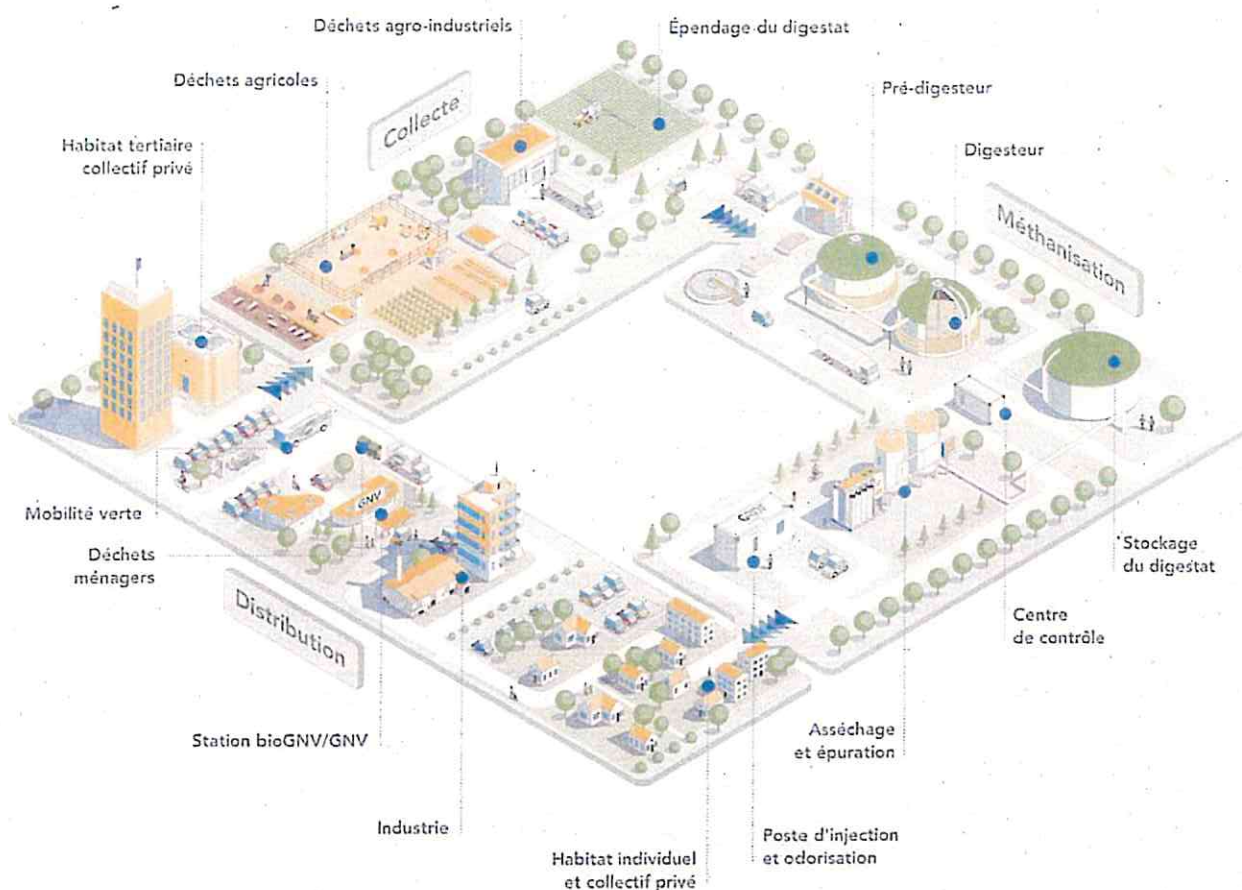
Déchets agro-industriels

Épandage du digestat

Déchets agricoles

Pré-digesteur

Collecte

Habitat tertiaire collectif privé

Digesteur

Méthanisation

GNV

Mobilité verte

Déchets ménagers

Stockage du digestat

Distribution

Centre de contrôle

Station bioGNV/GNV

Asséchage et épuration

Industrie

Poste d'injection et odorisation

Habitat individuel et collectif privé